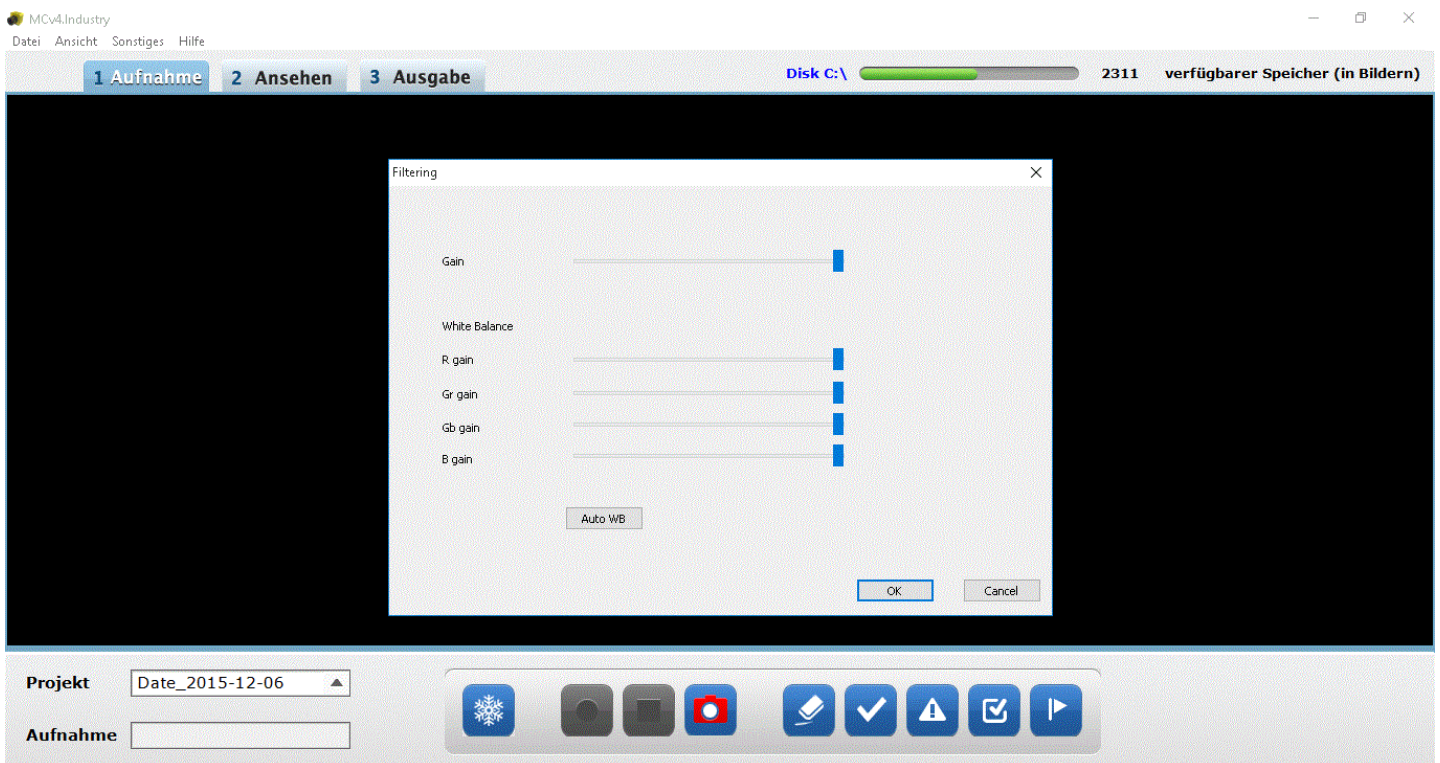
MCv4.Industry
Datei Ansicht Sonstiges Hilfe

1 Aufnahme 2 Ansehen 3 Ausgabe

Disk C:\ 2311 verfügbarer Speicher (in Bildern)

Filtering

Gain

White Balance

R gain

Gr gain

Gb gain

B gain

Auto WB

OK Cancel

Projekt Date_2015-12-06

Aufnahme